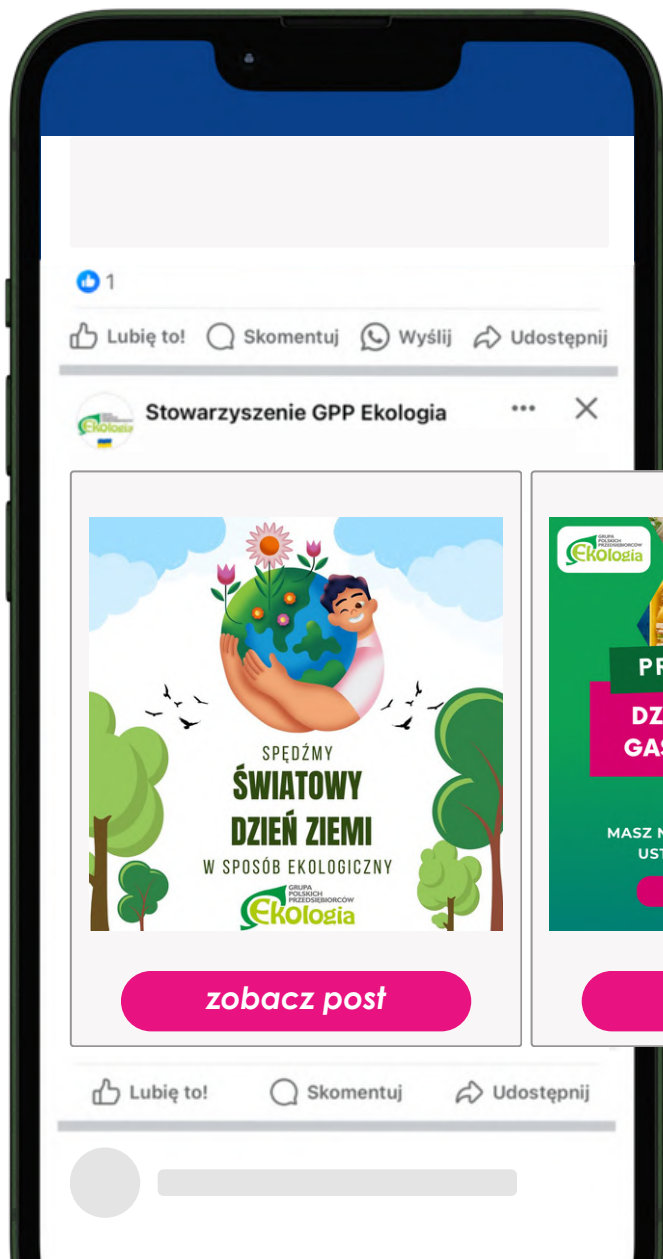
1

Lubię to! Skomentuj Wyślij Udostępnij

Stowarzyszenie GPP Ekologia

SPĘDŹMY
ŚWIATOWY
DZIEŃ ZIEMI
W SPOSÓB EKOLOGICZNY

GRUPA POLSKICH PRZEDSIĘBIORCÓW
Ekologia

zobacz post

GRUPA POLSKICH PRZEDSIĘBIORCÓW
Ekologia

PR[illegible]
DZ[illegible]
GAS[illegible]
MASZ N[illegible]
UST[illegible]

Lubię to! Skomentuj Udostępnij